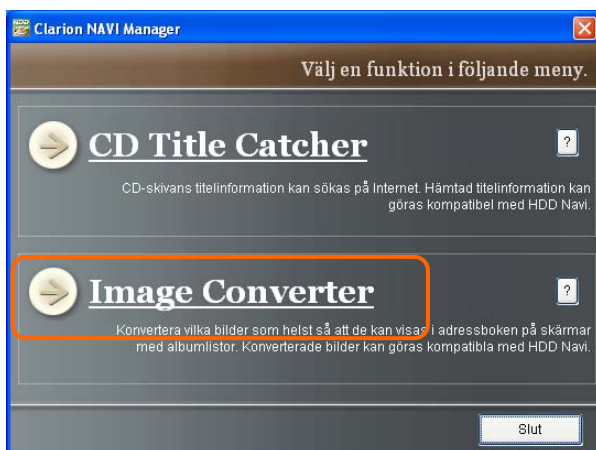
Clarion NAVI Manager

Välj en funktion i följande meny.

CD Title Catcher

?

CD-skivans titelinformation kan sökas på Internet. Hämtad titelinformation kan göras kompatibel med HDD Navi.

Image Converter

?

Konvertera vilka bilder som helst så att de kan visas i adressboken på skärmar med albumlistor. Konverterade bilder kan göras kompatibla med HDD Navi.

Slut